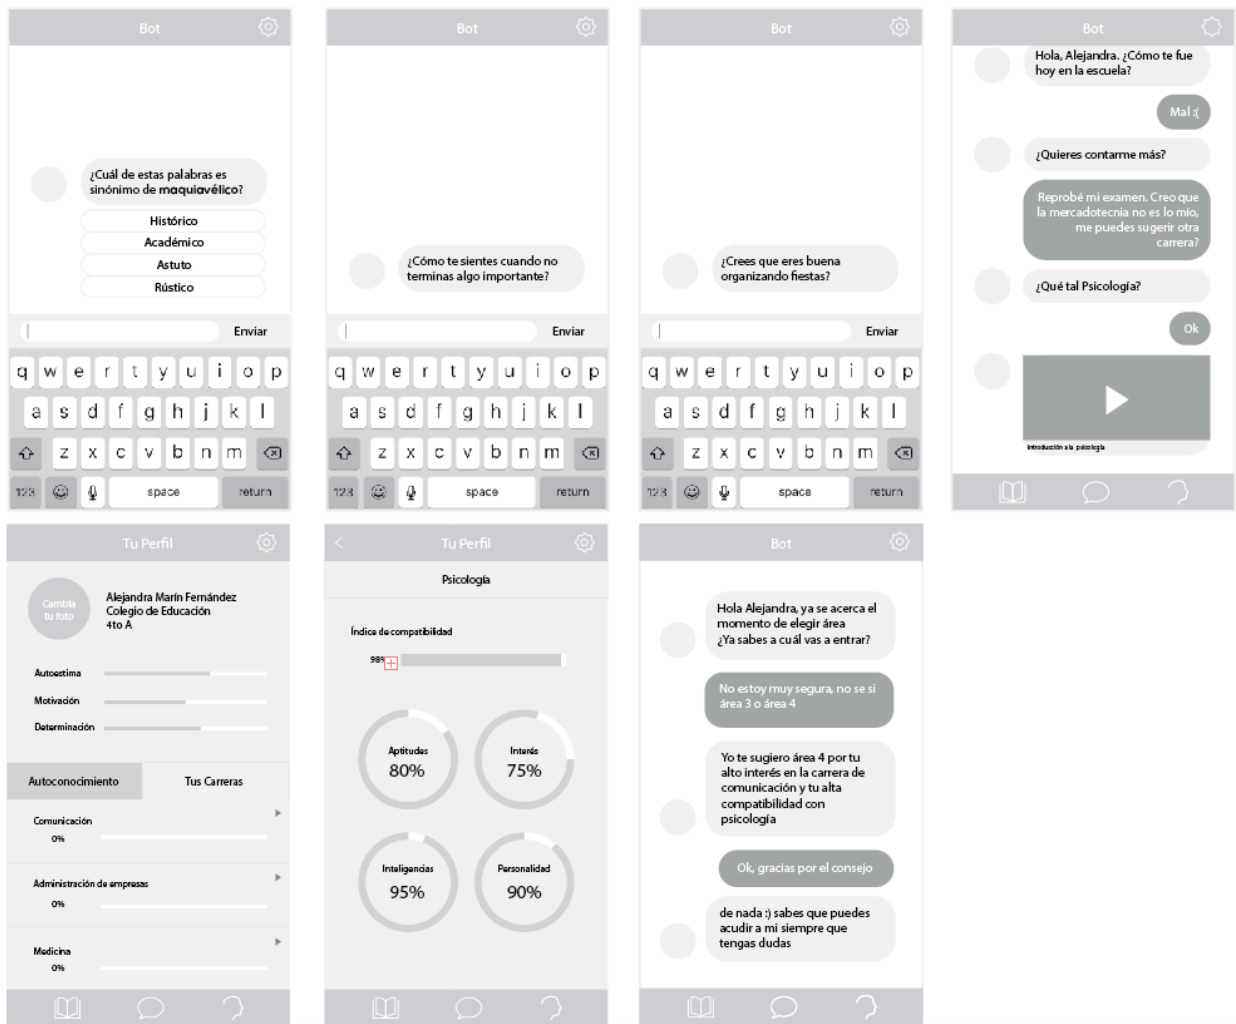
Bot

¿Cuál de estas palabras es sinónimo de maquiavélico?

Histórico

Académico

Astuto

Rústico

Enviar

q w e r t y u i o p
a s d f g h j k l
z x c v b n m
123 space return

Bot

¿Cómo te sientes cuando no terminas algo importante?

Enviar

q w e r t y u i o p
a s d f g h j k l
z x c v b n m
123 space return

Bot

¿Crees que eres buena organizando fiestas?

Enviar

q w e r t y u i o p
a s d f g h j k l
z x c v b n m
123 space return

Bot

Hola, Alejandra. ¿Cómo te fue hoy en la escuela?

Mal :(

¿Quieres contarme más?

Reprobé mi examen. Creo que la mercadotecnia no es lo mío, me puedes sugerir otra carrera?

¿Qué tal Psicología?

Ok

Introducción a la psicología

Tu Perfil

Cambia tu foto

Alejandra Marín Fernández
Colegio de Educación
4to A

Autoestima

Motivación

Determinación

Autoconocimiento

Tus Carreras

Comunicación
0%

Administración de empresas
0%

Medicina
0%

<

Tu Perfil

Psicología

Índice de compatibilidad

98%

Aptitudes
80%

Interés
75%

Inteligencias
95%

Personalidad
90%

Bot

Hola Alejandra, ya se acerca el momento de elegir área ¿Ya sabes a cuál vas a entrar?

No estoy muy segura, no se si área 3 o área 4

Yo te sugiero área 4 por tu alto interés en la carrera de comunicación y tu alta compatibilidad con psicología

Ok, gracias por el consejo

de nada :) sabes que puedes acudir a mi siempre que tengas dudas